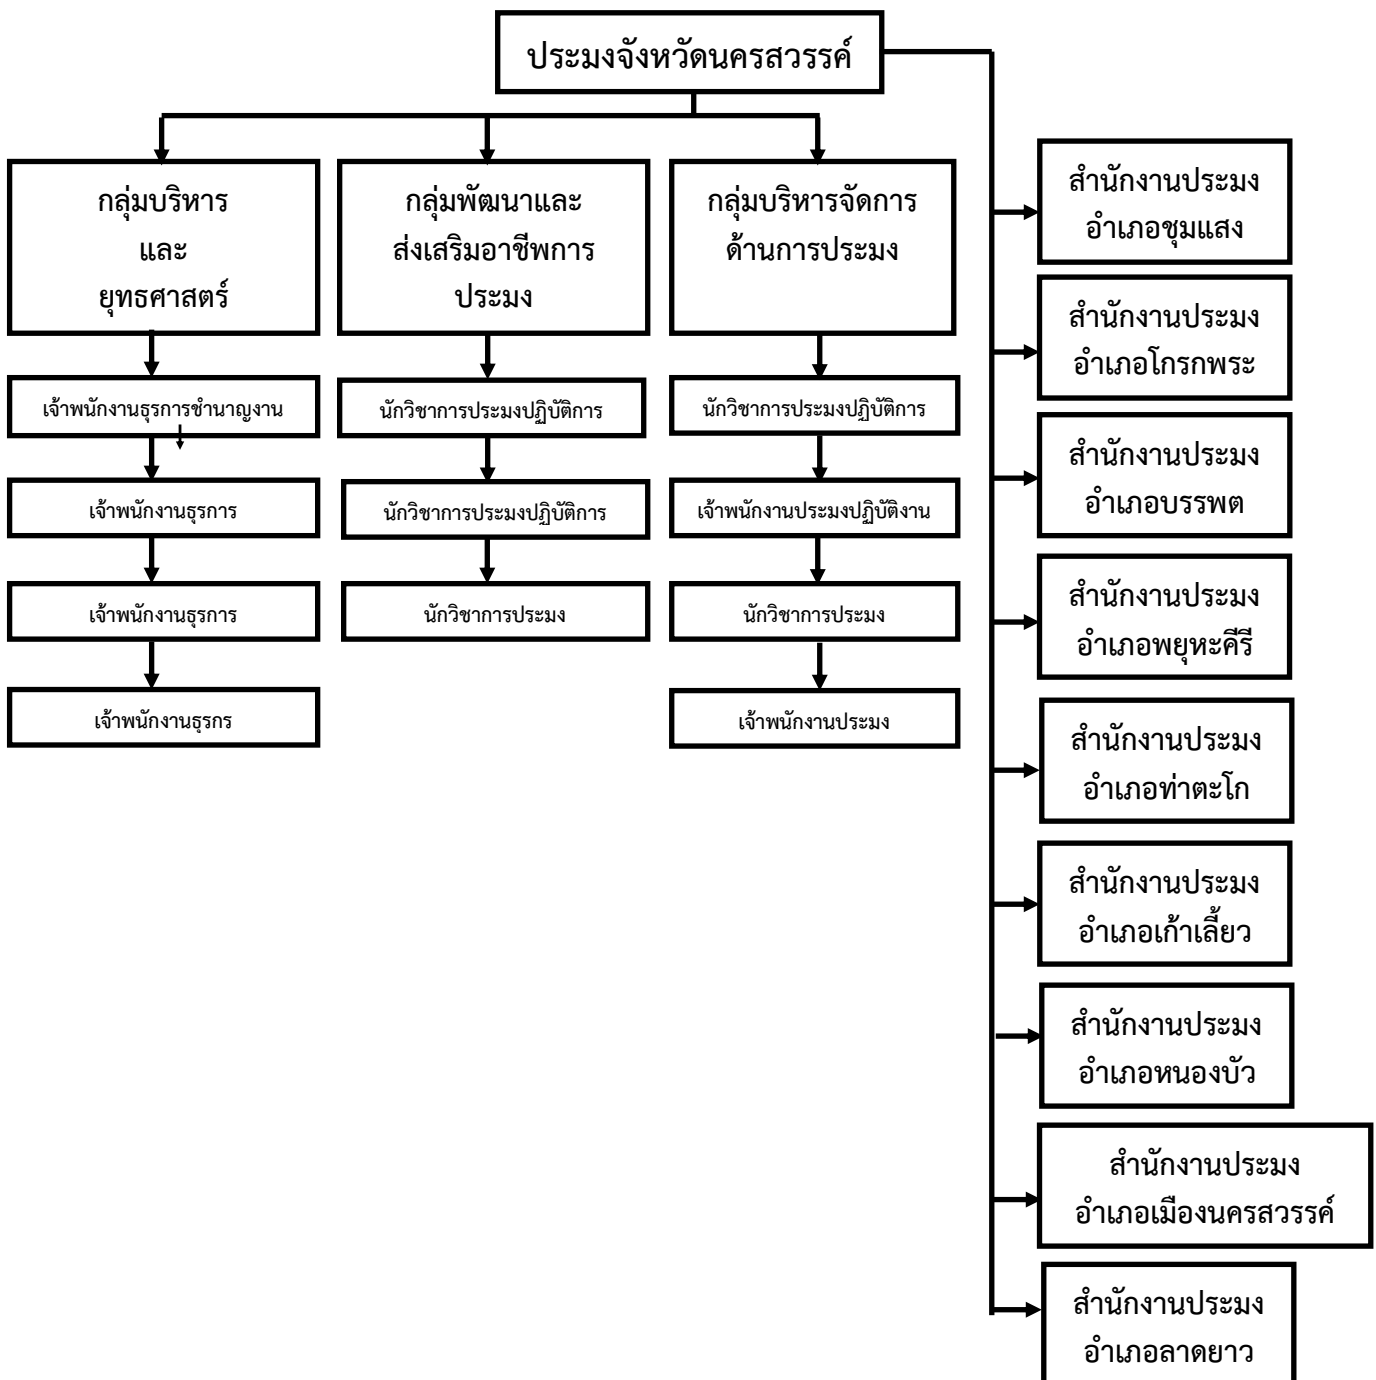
ประมงจังหวัดนครสวรรค์

กลุ่มบริหาร
และ
ยุทธศาสตร์

เจ้าพนักงานธุรการชำนาญงาน

เจ้าพนักงานธุรการ

เจ้าพนักงานธุรการ

เจ้าพนักงานธุรกร

กลุ่มพัฒนาและส่งเสริมอาชีพการประมง

นักวิชาการประมงปฏิบัติการ

นักวิชาการประมงปฏิบัติการ

นักวิชาการประมง

กลุ่มบริหารจัดการด้านการประมง

นักวิชาการประมงปฏิบัติการ

เจ้าพนักงานประมงปฏิบัติงาน

นักวิชาการประมง

เจ้าพนักงานประมง

สำนักงานประมงอำเภอชุมแสง

สำนักงานประมงอำเภอโกรกพระ

สำนักงานประมงอำเภอบรรพต

สำนักงานประมงอำเภอพยุหะคีรี

สำนักงานประมงอำเภอท่าตะโก

สำนักงานประมงอำเภอเก้าเลี้ยว

สำนักงานประมงอำเภอหนองบัว

สำนักงานประมงอำเภอเมืองนครสวรรค์

สำนักงานประมงอำเภอลาดยาว